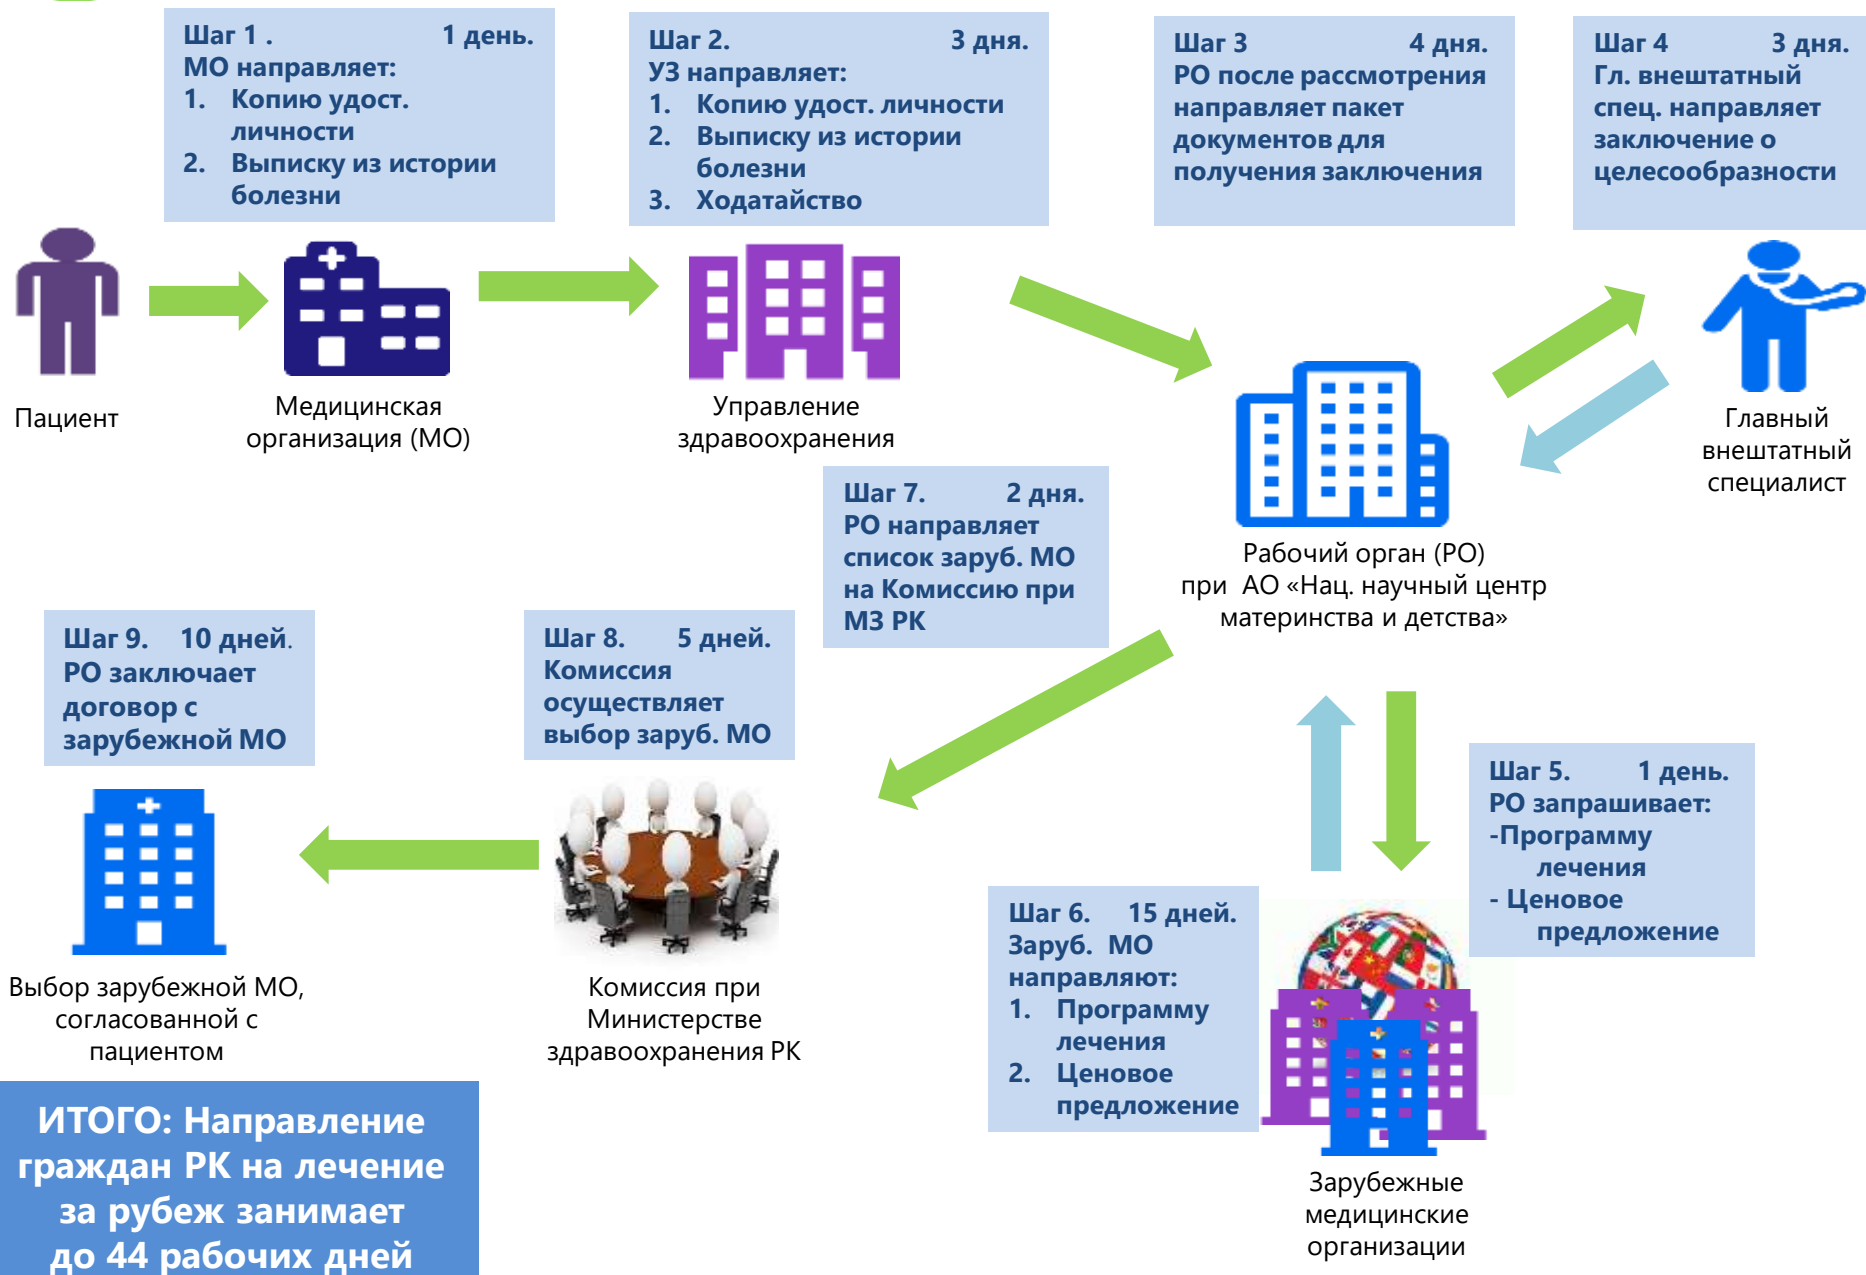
Шаг 1 . 1 день.
МО направляет:
1. Копию удост. личности
2. Выписку из истории болезни

Шаг 2. 3 дня.
УЗ направляет:
1. Копию удост. личности
2. Выписку из истории болезни
3. Ходатайство

Шаг 3 4 дня.
РО после рассмотрения направляет пакет документов для получения заключения

Шаг 4 3 дня.
Гл. внештатный спец. направляет заключение о целесообразности

Пациент

Медицинская организация (МО)

Управление здравоохранения

Главный внештатный специалист

Шаг 7. 2 дня.
РО направляет список заруб. МО на Комиссию при МЗ РК

Рабочий орган (РО) при АО «Нац. научный центр материнства и детства»

Шаг 9. 10 дней.
РО заключает договор с зарубежной МО

Шаг 8. 5 дней.
Комиссия осуществляет выбор заруб. МО

Шаг 5. 1 день.
РО запрашивает:
-Программу лечения
- Ценовое предложение

Шаг 6. 15 дней.
Заруб. МО направляют:
1. Программу лечения
2. Ценовое предложение

Выбор зарубежной МО, согласованной с пациентом

Комиссия при Министерстве здравоохранения РК

Зарубежные медицинские организации

ИТОГО: Направление граждан РК на лечение за рубеж занимает до 44 рабочих дней